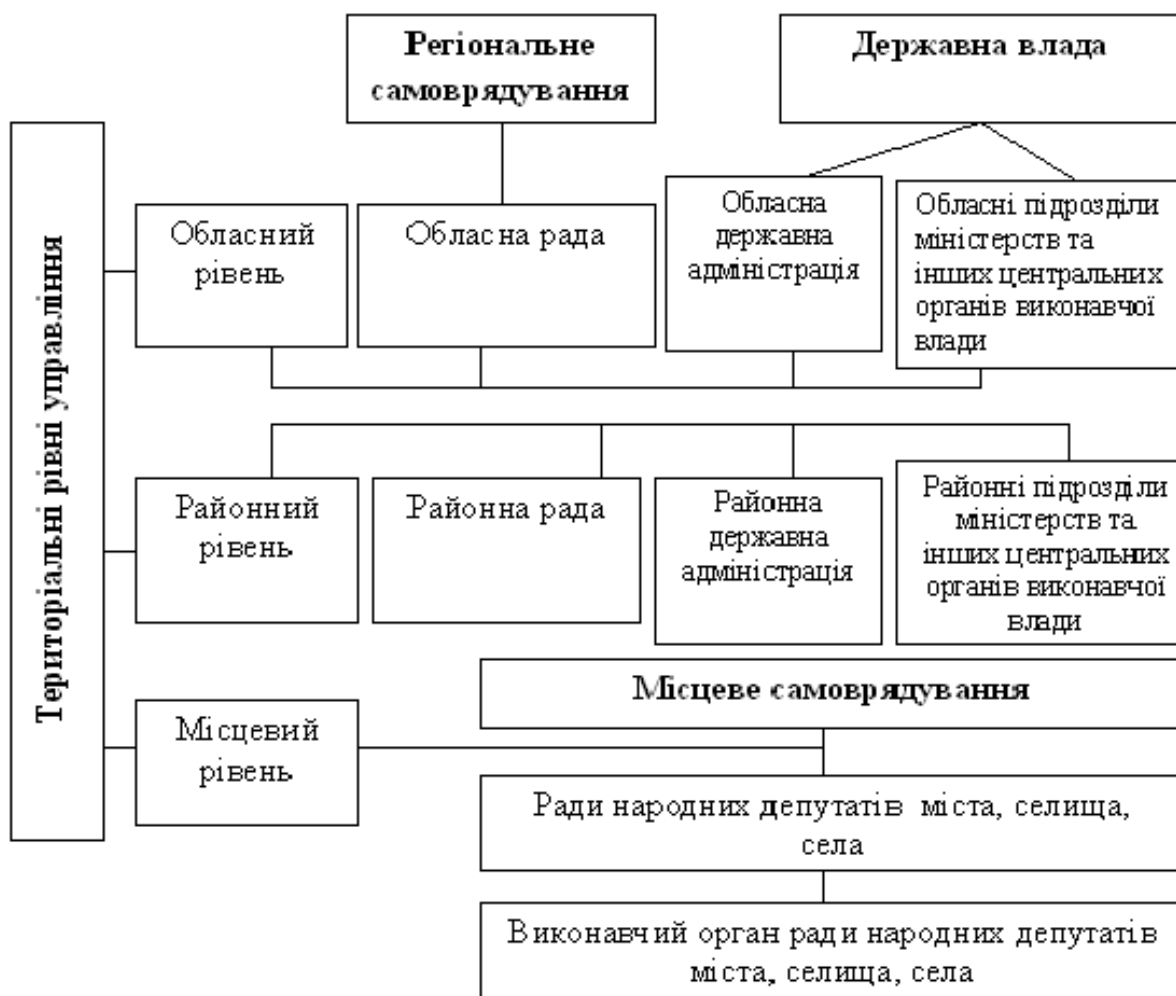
Регіональне самоврядування

Державна влада

Територіальні рівні управління

Обласний рівень

Обласна рада

Обласна державна адміністрація

Обласні підрозділи міністерств та інших центральних органів виконавчої влади

Районний рівень

Районна рада

Районна державна адміністрація

Районні підрозділи міністерств та інших центральних органів виконавчої влади

Місцеве самоврядування

Місцевий рівень

Ради народних депутатів міста, селища, села

Виконавчий орган ради народних депутатів міста, селища, села